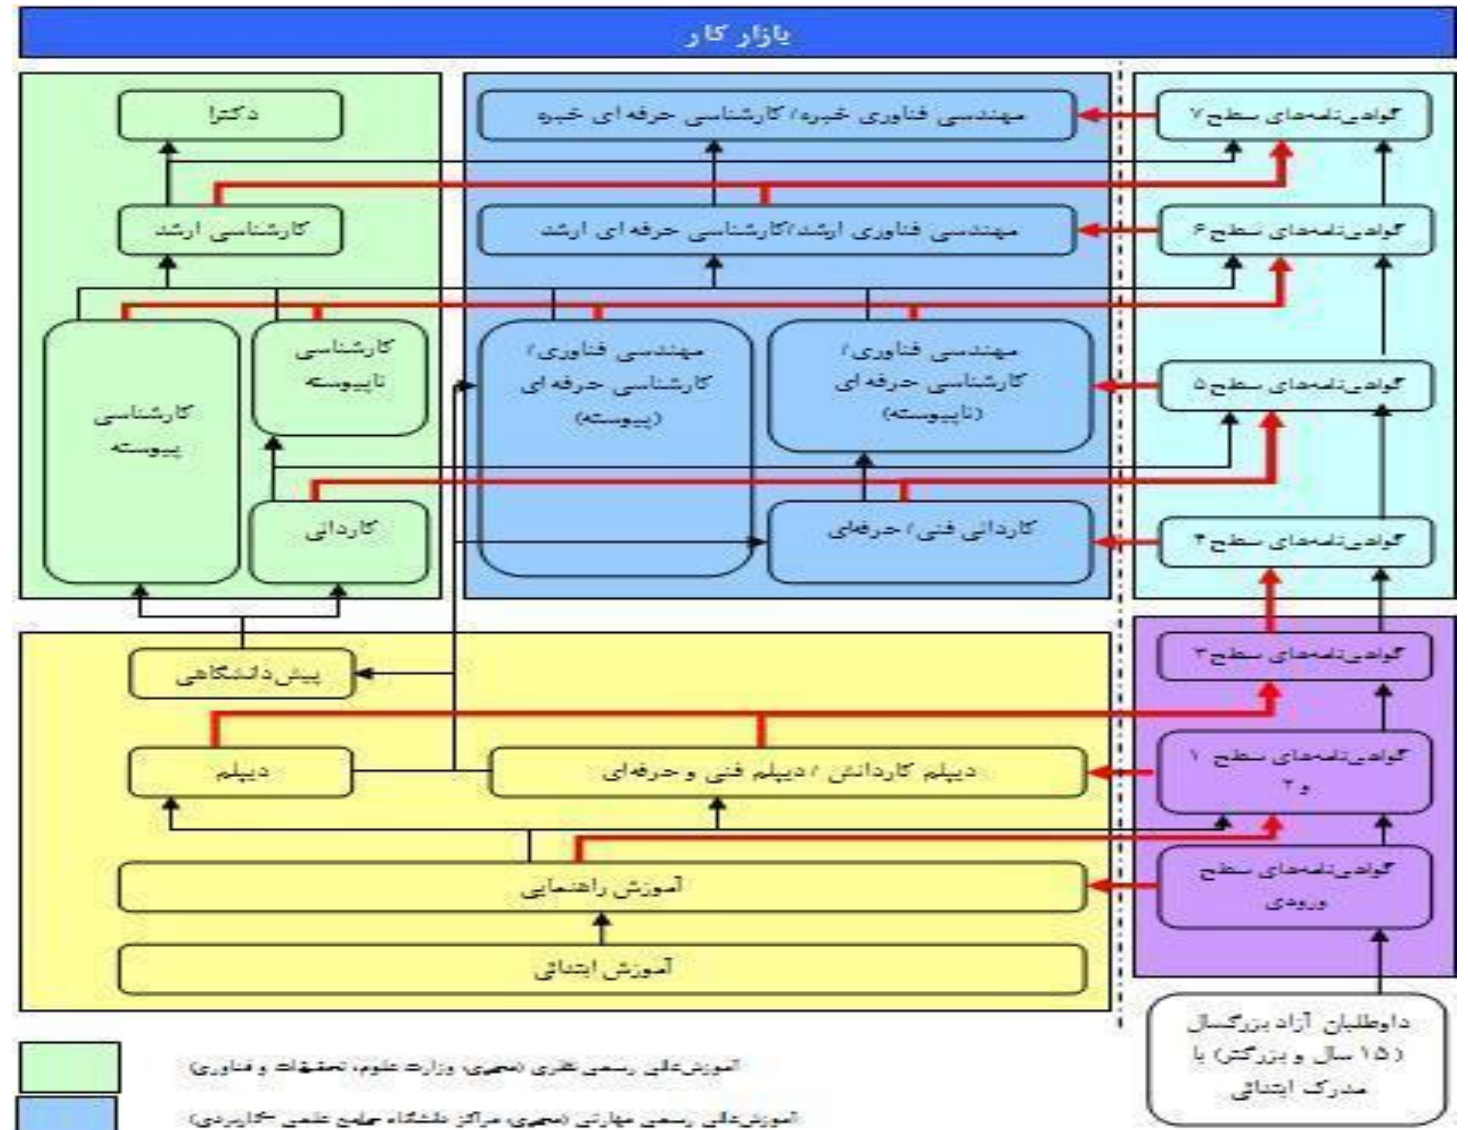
بازار کار

دکترا

کارشناسی ارشد

کارشناسی پیوسته

کارشناسی ناپیوسته

کاردانی

مهندسی فناوری خبره/ کارشناسی حرفه ای خبره

مهندسی فناوری ارشد/کارشناسی حرفه ای ارشد

مهندسی فناوری/ کارشناسی حرفه ای (پیوسته)

مهندسی فناوری/ کارشناسی حرفه ای (ناپیوسته)

کاردانی فنی/ حرفه‌ای

گواهی‌نامه‌های سطح ۷

گواهی‌نامه‌های سطح ۶

گواهی‌نامه‌های سطح ۵

گواهی‌نامه‌های سطح ۴

گواهی‌نامه‌های سطح ۳

گواهی‌نامه‌های سطح ۱ و ۲

گواهی‌نامه‌های سطح ورودی

پیش‌دانشگاهی

دیپلم

دیپلم کاردانش / دیپلم فنی و حرفه‌ای

آموزش راهنمایی

آموزش ابتدائی

داوطلبان آزاد بزرگسال (۱۵ سال و بزرگتر) با مدرک ابتدائی

آموزش‌عالی رسمی نظری (مجری: وزارت علوم، تحقیقات و فناوری)

آموزش‌عالی رسمی مهارتی (مجری: مراکز دانشگاه جامع علمی کاربردی)